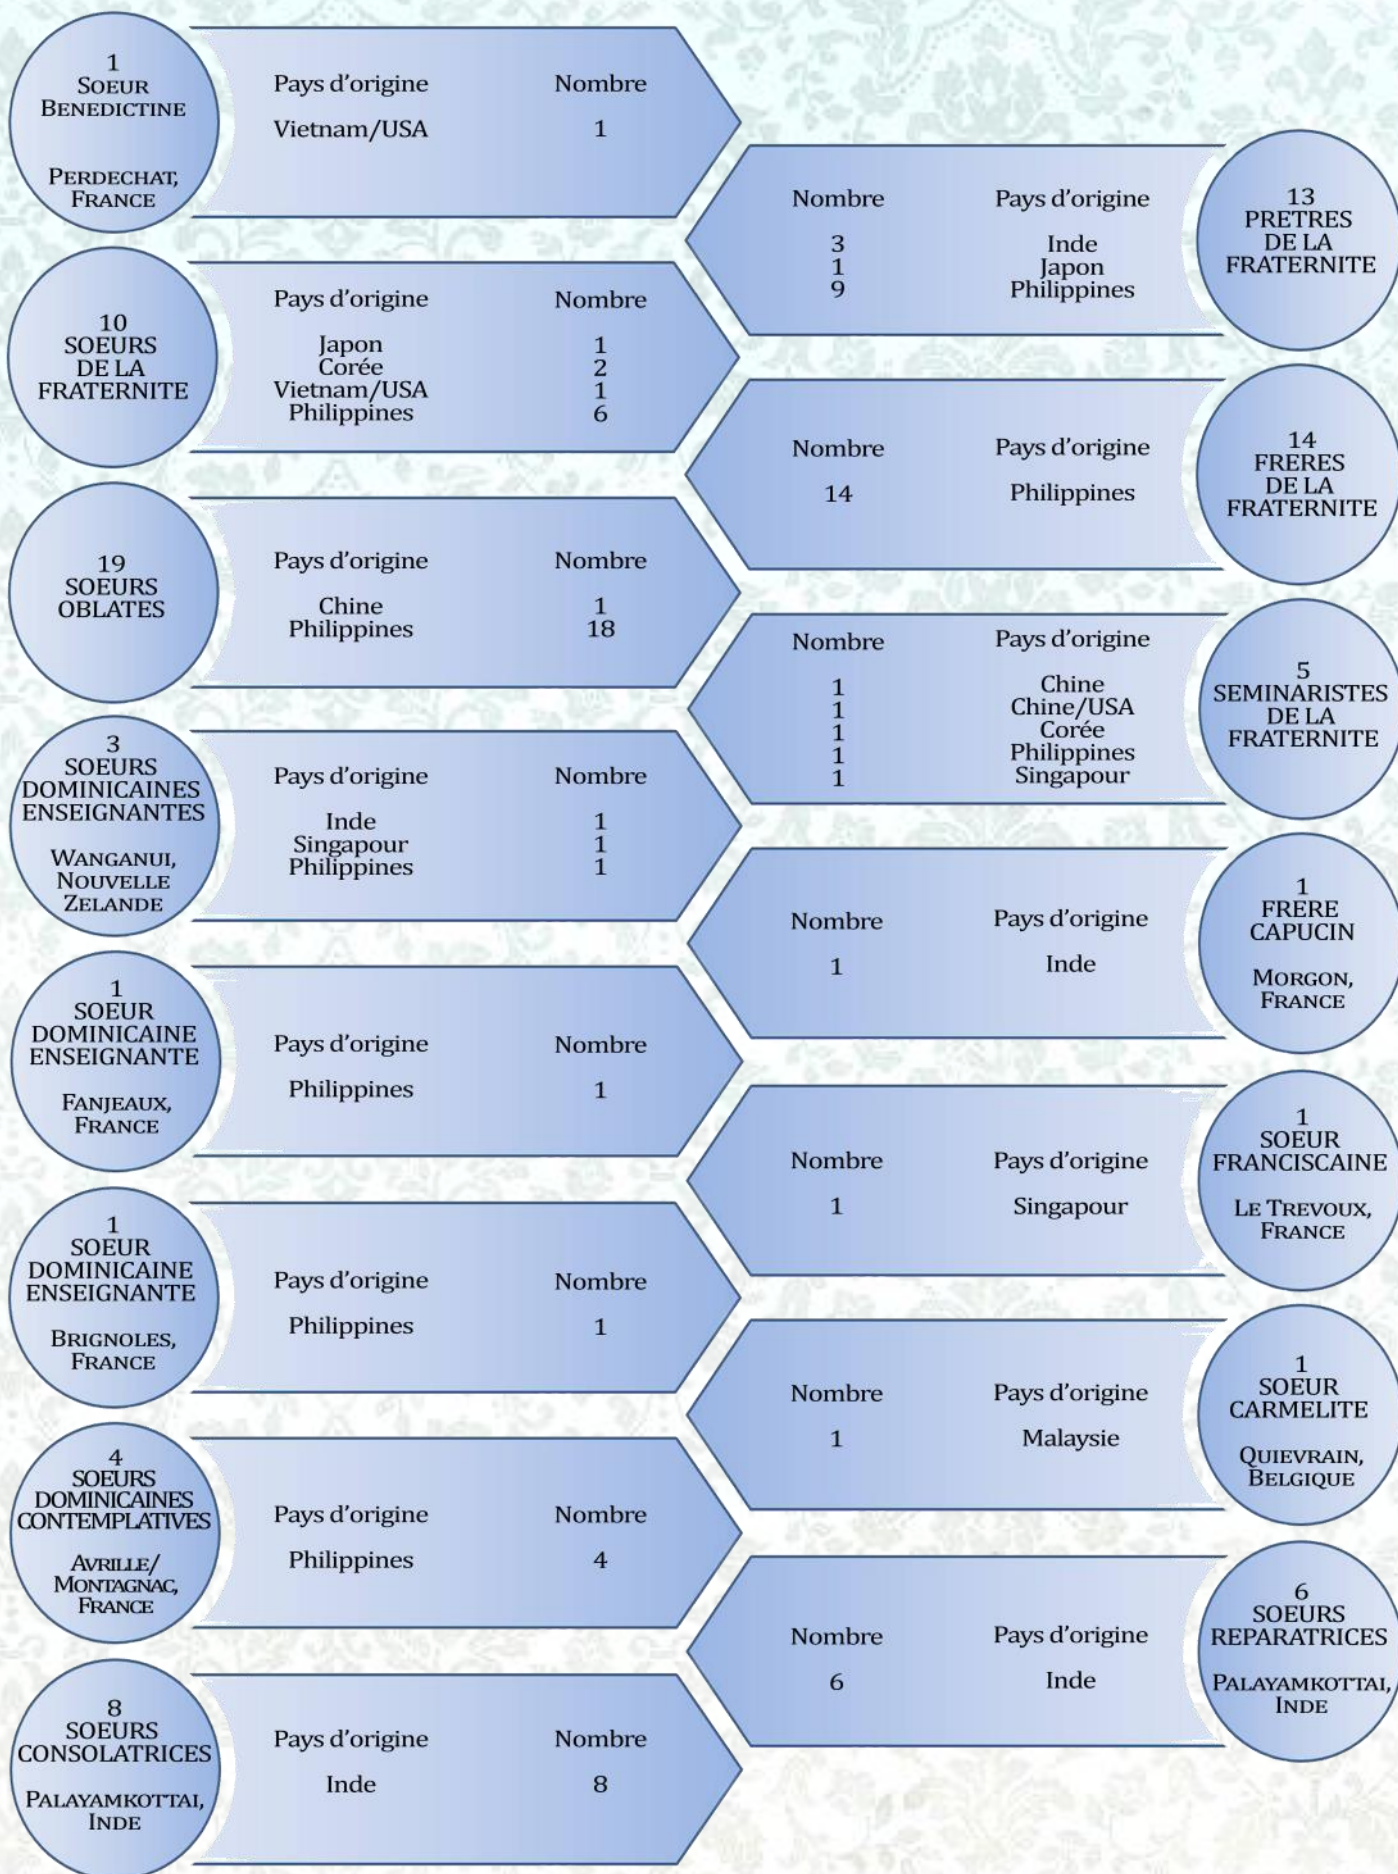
1
SOEUR
BENEDICTINE

PERDECHAT,
FRANCE

| Pays d'origine | Nombre |
|---|---|
| Vietnam/USA | 1 |

| Nombre | Pays d'origine |
|---|---|
| 3 | Inde |
| 1 | Japon |
| 9 | Philippines |

13
PRETRES
DE LA
FRATERNITE

10
SOEURS
DE LA
FRATERNITE

| Pays d'origine | Nombre |
|---|---|
| Japon | 1 |
| Corée | 2 |
| Vietnam/USA | 1 |
| Philippines | 6 |

| Nombre | Pays d'origine |
|---|---|
| 14 | Philippines |

14
FRERES
DE LA
FRATERNITE

19
SOEURS
OBLATES

| Pays d'origine | Nombre |
|---|---|
| Chine | 1 |
| Philippines | 18 |

| Nombre | Pays d'origine |
|---|---|
| 1 | Chine |
| 1 | Chine/USA |
| 1 | Corée |
| 1 | Philippines |
| 1 | Singapour |

5
SEMINARISTES
DE LA
FRATERNITE

3
SOEURS
DOMINICAINES
ENSEIGNANTES

WANGANUI,
NOUVELLE
ZELANDE

| Pays d'origine | Nombre |
|---|---|
| Inde | 1 |
| Singapour | 1 |
| Philippines | 1 |

| Nombre | Pays d'origine |
|---|---|
| 1 | Inde |

1
FRERE
CAPUCIN

MORGON,
FRANCE

1
SOEUR
DOMINICAINE
ENSEIGNANTE

FANJEAUX,
FRANCE

| Pays d'origine | Nombre |
|---|---|
| Philippines | 1 |

| Nombre | Pays d'origine |
|---|---|
| 1 | Singapour |

1
SOEUR
FRANCISCAINE

LE TREVOUX,
FRANCE

1
SOEUR
DOMINICAINE
ENSEIGNANTE

BRIGNOLES,
FRANCE

| Pays d'origine | Nombre |
|---|---|
| Philippines | 1 |

| Nombre | Pays d'origine |
|---|---|
| 1 | Malaysie |

1
SOEUR
CARMELITE

QUIEVRAIN,
BELGIQUE

4
SOEURS
DOMINICAINES
CONTEMPLATIVES

AVRILLE/
MONTAGNAC,
FRANCE

| Pays d'origine | Nombre |
|---|---|
| Philippines | 4 |

| Nombre | Pays d'origine |
|---|---|
| 6 | Inde |

6
SOEURS
REPARATRICES

PALAYAMKOTTAI,
INDE

8
SOEURS
CONSOLATRICES

PALAYAMKOTTAI,
INDE

| Pays d'origine | Nombre |
|---|---|
| Inde | 8 |